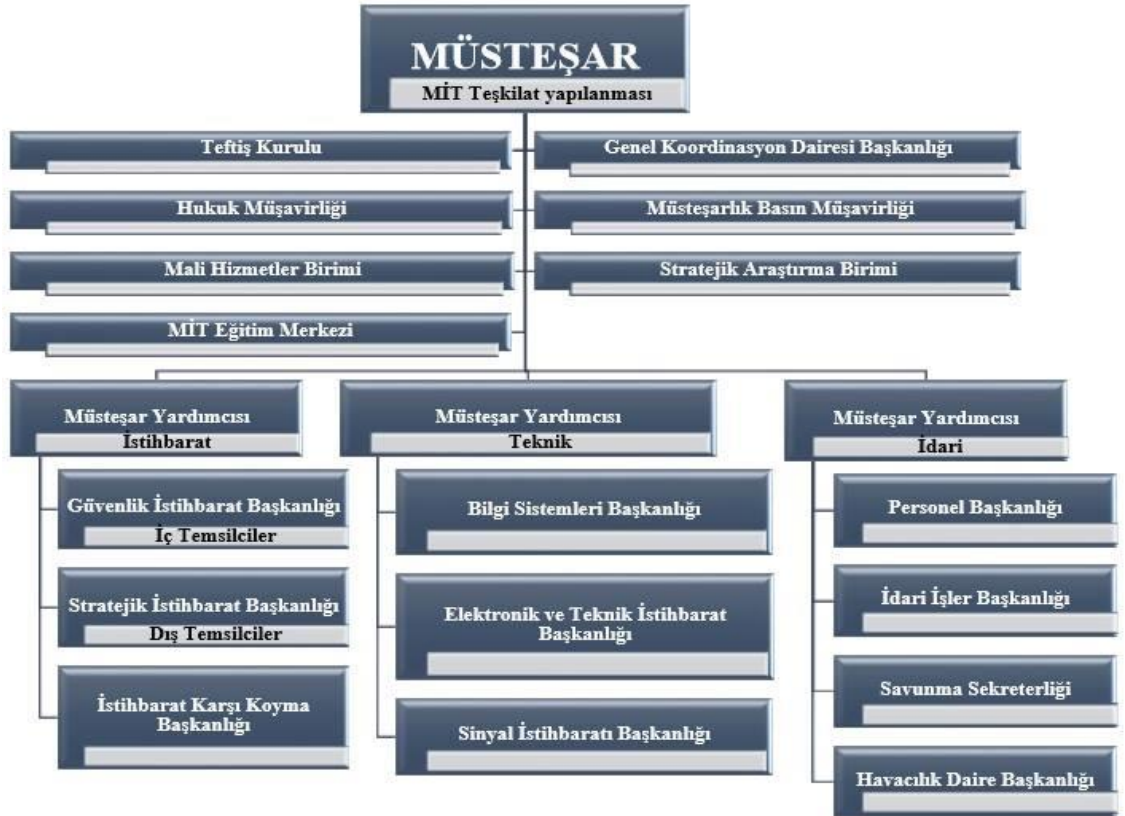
MÜSTEŞAR
MİT Teşkilat yapılanması

Teftiş Kurulu

Hukuk Müşavirliği

Mali Hizmetler Birimi

MİT Eğitim Merkezi

Genel Koordinasyon Dairesi Başkanlığı

Müsteşarlık Basın Müşavirliği

Stratejik Araştırma Birimi

Müsteşar Yardımcısı
İstihbarat

Güvenlik İstihbarat Başkanlığı
İç Temsilciler

Stratejik İstihbarat Başkanlığı
Dış Temsilciler

İstihbarat Karşı Koyma Başkanlığı

Müsteşar Yardımcısı
Teknik

Bilgi Sistemleri Başkanlığı

Elektronik ve Teknik İstihbarat Başkanlığı

Sinyal İstihbaratı Başkanlığı

Müsteşar Yardımcısı
İdari

Personel Başkanlığı

İdari İşler Başkanlığı

Savunma Sekreterliği

Havacılık Daire Başkanlığı